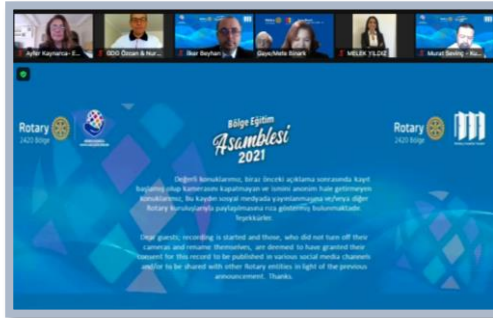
Ayfer Kaynarca - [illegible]
DDG Özcan & Nur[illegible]
İlker Beyhan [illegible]
Guv.Melis Sözark
MELEK YILDIZ
Murat Sevinç - Ku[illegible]

Rotary
2420 Bölge

Bölge Eğitim
Asamblesi
2021

Rotary
2420 Bölge

Değerli konuklarımız, biraz önceki açıklama sonrasında Kayıt başlamış olup kamerasını kapatmayan ve ismini anonim hale getirmeyen konuklarımız, Bu kaydın sosyal medyada yayınlanmasına ve/veya diğer Rotary kuruluşlarıyla paylaşılmasına rıza göstermiş bulunmaktadır. Teşekkürler.

Dear guests, recording is started and those, who did not turn off their cameras and rename themselves, are deemed to have granted their consent for this record to be published in various social media channels and/or to be shared with other Rotary entities in light of the previous announcement. Thanks.